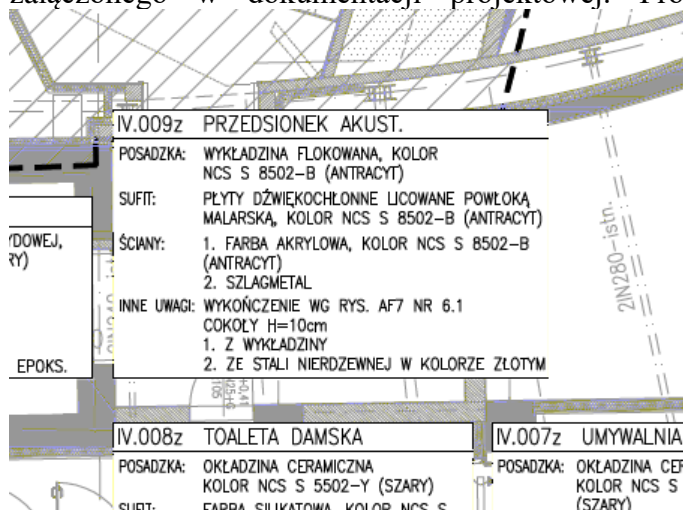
załączonego w dokumentacji projektowej. Pro

IV.009z PRZEDSIONEK AKUST.

POSADZKA: WYKŁADZINA FLOKOWANA, KOLOR NCS S 8502-B (ANTRACYT)

SUFIT: PŁYTY DŹWIĘKOCHŁONNE LICOWANE POWŁOKĄ MALARSKĄ, KOLOR NCS S 8502-B (ANTRACYT)

ŚCIANY: 1. FARBA AKRYLOWA, KOLOR NCS S 8502-B (ANTRACYT)
2. SZLAGMETAL

INNE UWAGI: WYKOŃCZENIE WG RYS. AF7 NR 6.1
COKOŁY H=10cm
1. Z WYKŁADZINY
2. ZE STALI NIERDZEWNEJ W KOLORZE ZŁOTYM

YDOWEJ,
RY)

EPOKS.

2IN280-istn.

IV.008z TOALETA DAMSKA

POSADZKA: OKŁADZINA CERAMICZNA KOLOR NCS S 5502-Y (SZARY)

SUFIT: FARBA SILIKATOWA, KOLOR NCS S

IV.007z UMYWALNIA

POSADZKA: OKŁADZINA CER
KOLOR NCS S
(SZARY)